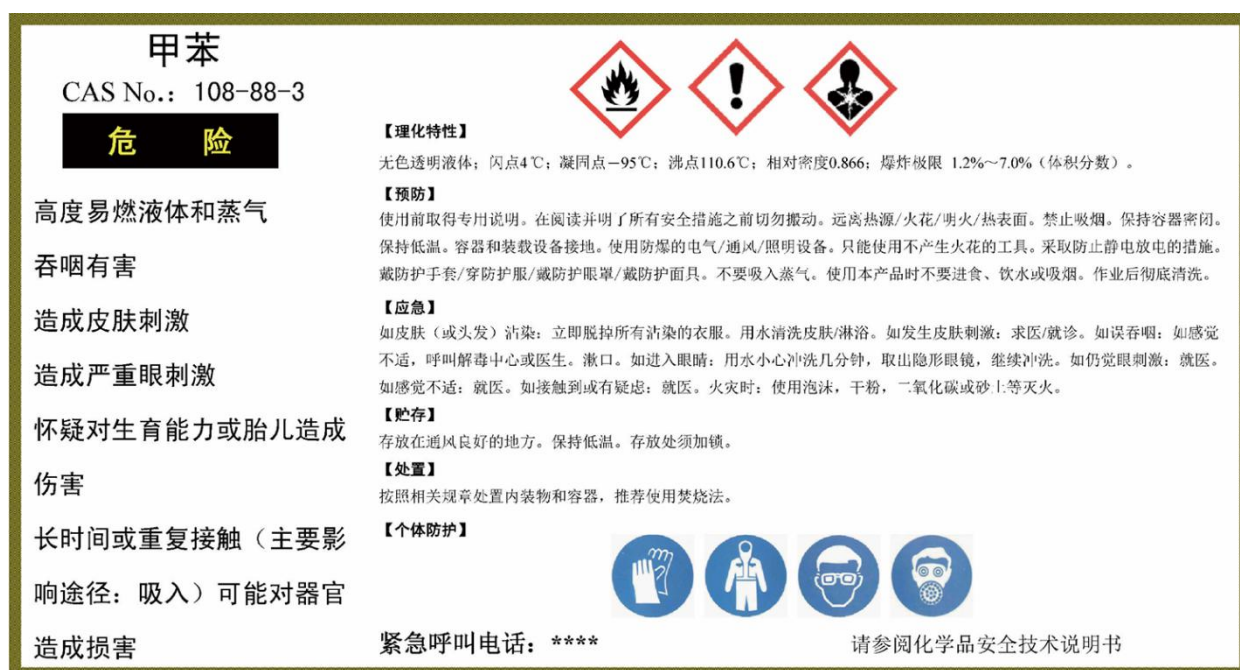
甲苯
CAS No.：108-88-3
危　险

高度易燃液体和蒸气
吞咽有害
造成皮肤刺激
造成严重眼刺激
怀疑对生育能力或胎儿造成伤害
长时间或重复接触（主要影响途径：吸入）可能对器官造成损害

【理化特性】
无色透明液体；闪点4℃；凝固点－95℃；沸点110.6℃；相对密度0.866；爆炸极限 1.2%～7.0%（体积分数）。

【预防】
使用前取得专用说明。在阅读并明了所有安全措施之前切勿搬动。远离热源/火花/明火/热表面。禁止吸烟。保持容器密闭。保持低温。容器和装载设备接地。使用防爆的电气/通风/照明设备。只能使用不产生火花的工具。采取防止静电放电的措施。戴防护手套/穿防护服/戴防护眼罩/戴防护面具。不要吸入蒸气。使用本产品时不要进食、饮水或吸烟。作业后彻底清洗。

【应急】
如皮肤（或头发）沾染：立即脱掉所有沾染的衣服。用水清洗皮肤/淋浴。如发生皮肤刺激：求医/就诊。如误吞咽：如感觉不适，呼叫解毒中心或医生。漱口。如进入眼睛：用水小心冲洗几分钟，取出隐形眼镜，继续冲洗。如仍觉眼刺激：就医。如感觉不适：就医。如接触到或有疑虑：就医。火灾时：使用泡沫，干粉，二氧化碳或砂土等灭火。

【贮存】
存放在通风良好的地方。保持低温。存放处须加锁。

【处置】
按照相关规章处置内装物和容器，推荐使用焚烧法。

【个体防护】

紧急呼叫电话：****
请参阅化学品安全技术说明书